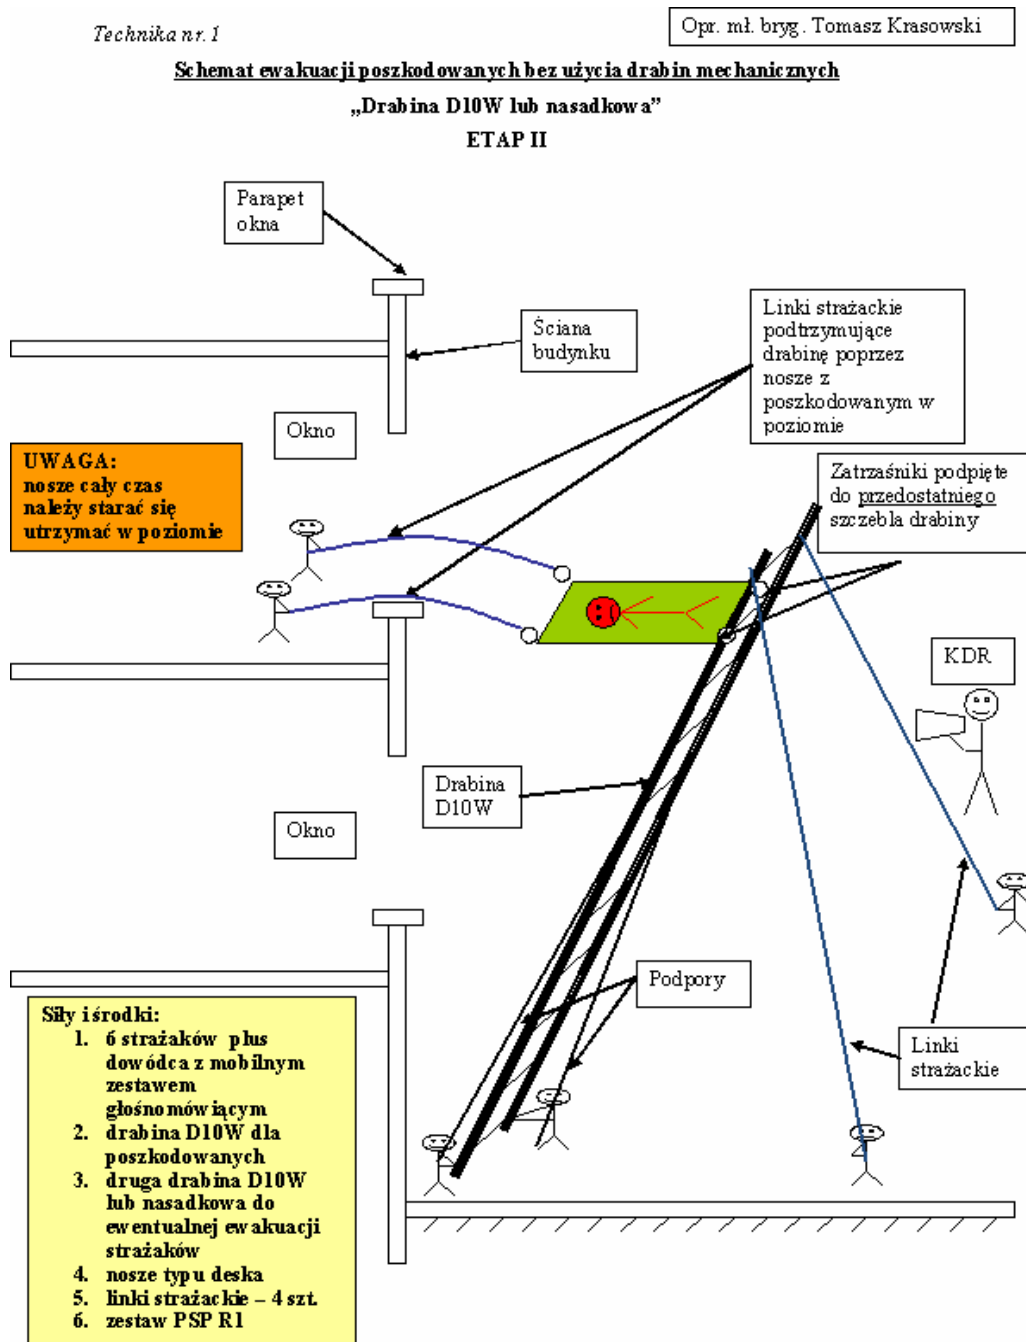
Technika nr. 1

Opr. mł. bryg. Tomasz Krasowski

Schemat ewakuacji poszkodowanych bez użycia drabin mechanicznych

„Drabina D10W lub nasadkowa"

ETAP II

Parapet okna

Ściana budynku

Linki strażackie podtrzymujące drabinę poprzez nosze z poszkodowanym w poziomie

Okno

UWAGA: nosze cały czas należy starać się utrzymać w poziomie

Zatrzaśniki podpięte do przedostatniego szczebla drabiny

KDR

Drabina D10W

Okno

Podpory

Linki strażackie

Siły i środki:
1. 6 strażaków plus dowódca z mobilnym zestawem głośnomówiącym
2. drabina D10W dla poszkodowanych
3. druga drabina D10W lub nasadkowa do ewentualnej ewakuacji strażaków
4. nosze typu deska
5. linki strażackie – 4 szt.
6. zestaw PSP R1